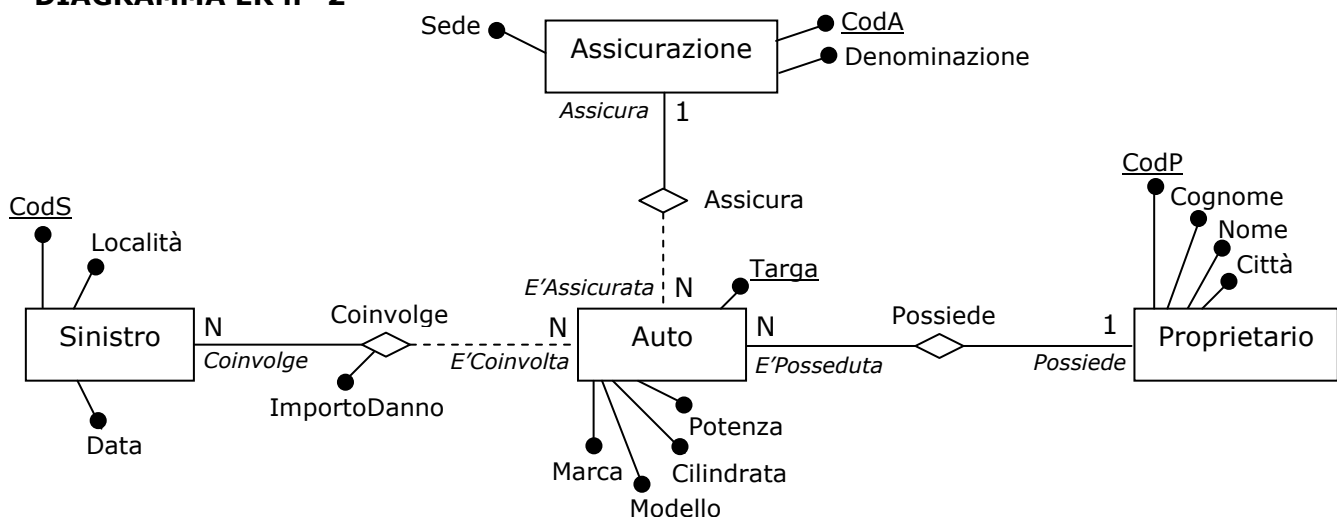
DIAGRAMMA ER n° 2

Sede
Assicurazione
CodA
Denominazione
Assicura
1
Assicura
E'Assicurata
N
Targa
CodS
Località
Sinistro
N
Coinvolge
Coinvolge
ImportoDanno
E'Coinvolta
N
Auto
N
E'Posseduta
Possiede
1
Possiede
Proprietario
CodP
Cognome
Nome
Città
Data
Potenza
Cilindrata
Marca
Modello